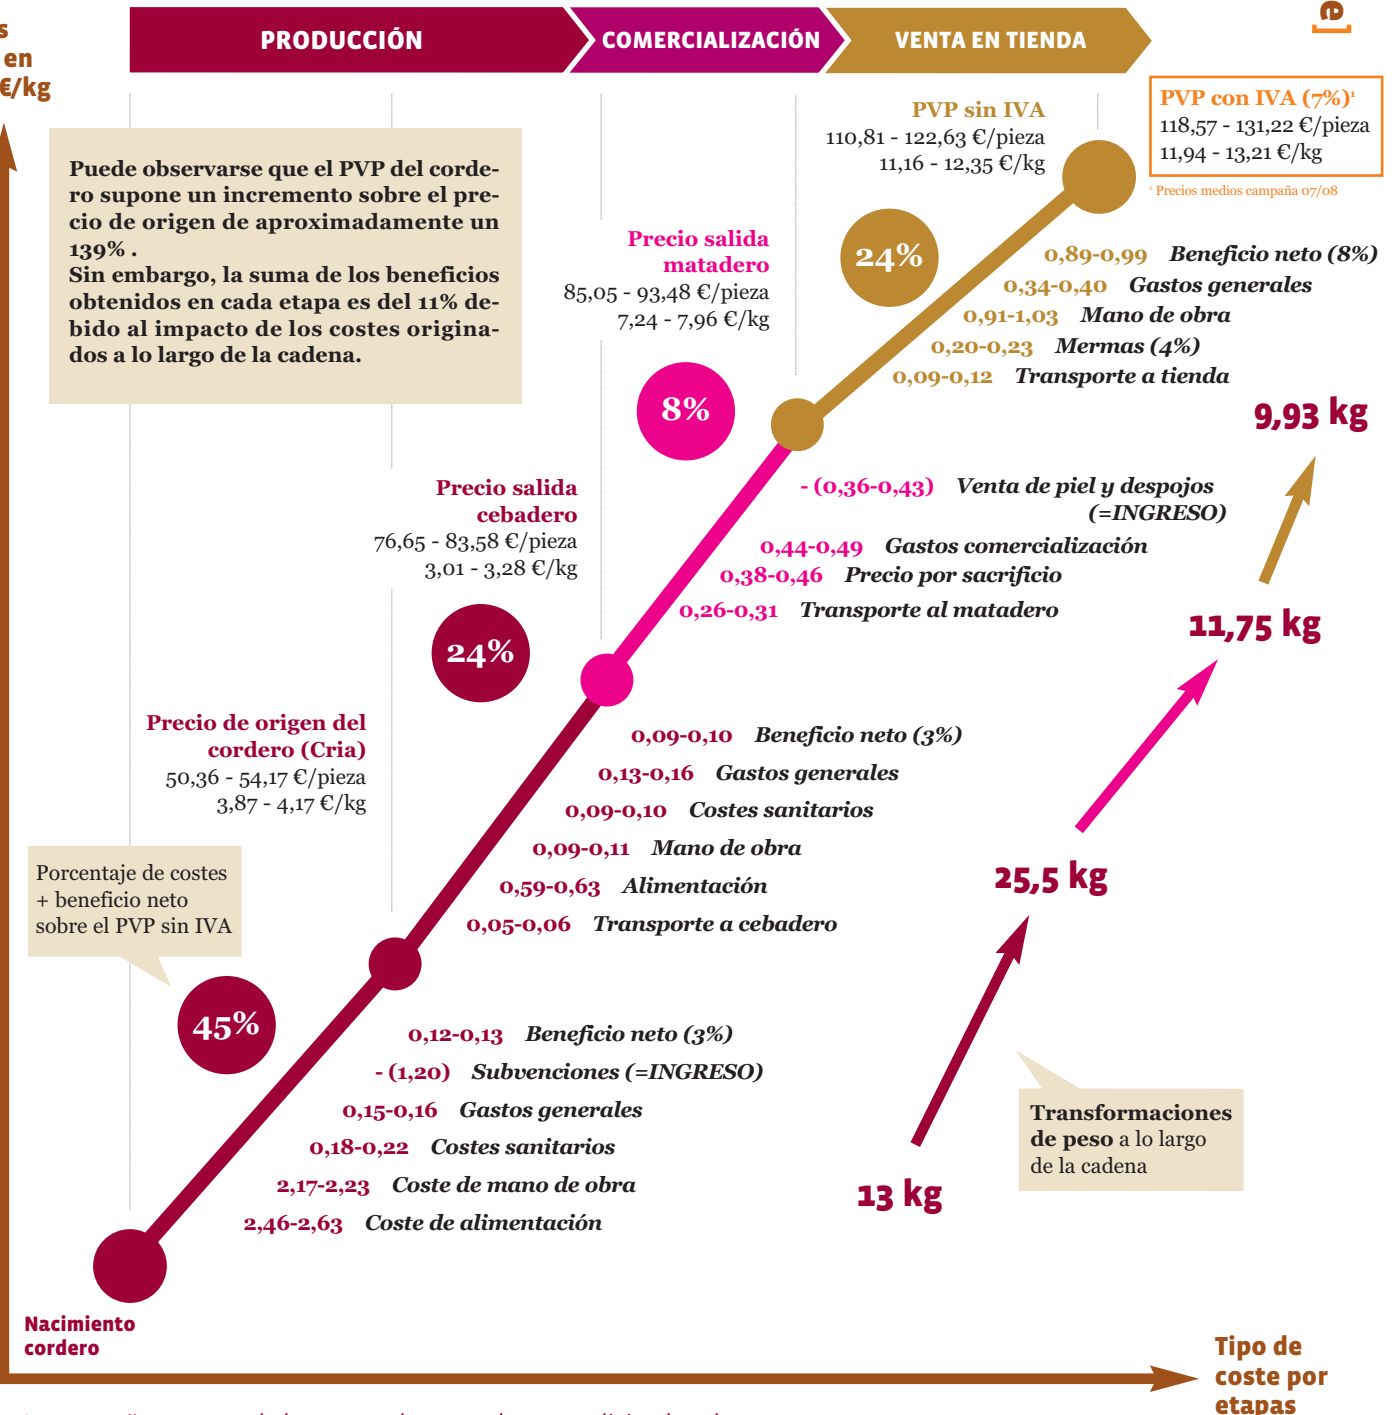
s
en
€/kg

PRODUCCIÓN
COMERCIALIZACIÓN
VENTA EN TIENDA

Puede observarse que el PVP del cordero supone un incremento sobre el precio de origen de aproximadamente un 139% .
Sin embargo, la suma de los beneficios obtenidos en cada etapa es del 11% debido al impacto de los costes originados a lo largo de la cadena.

PVP sin IVA
110,81 - 122,63 €/pieza
11,16 - 12,35 €/kg

PVP con IVA (7%)¹
118,57 - 131,22 €/pieza
11,94 - 13,21 €/kg

¹ Precios medios campaña 07/08

Precio salida matadero
85,05 - 93,48 €/pieza
7,24 - 7,96 €/kg

24%

0,89-0,99 Beneficio neto (8%)
0,34-0,40 Gastos generales
0,91-1,03 Mano de obra
0,20-0,23 Mermas (4%)
0,09-0,12 Transporte a tienda

8%

9,93 kg

- (0,36-0,43) Venta de piel y despojos (=INGRESO)
0,44-0,49 Gastos comercialización
0,38-0,46 Precio por sacrificio
0,26-0,31 Transporte al matadero

Precio salida cebadero
76,65 - 83,58 €/pieza
3,01 - 3,28 €/kg

24%

11,75 kg

Precio de origen del cordero (Cria)
50,36 - 54,17 €/pieza
3,87 - 4,17 €/kg

0,09-0,10 Beneficio neto (3%)
0,13-0,16 Gastos generales
0,09-0,10 Costes sanitarios
0,09-0,11 Mano de obra
0,59-0,63 Alimentación
0,05-0,06 Transporte a cebadero

Porcentaje de costes + beneficio neto sobre el PVP sin IVA

25,5 kg

45%

0,12-0,13 Beneficio neto (3%)
- (1,20) Subvenciones (=INGRESO)
0,15-0,16 Gastos generales
0,18-0,22 Costes sanitarios
2,17-2,23 Coste de mano de obra
2,46-2,63 Coste de alimentación

Transformaciones de peso a lo largo de la cadena

13 kg

Nacimiento cordero

Tipo de coste por etapas